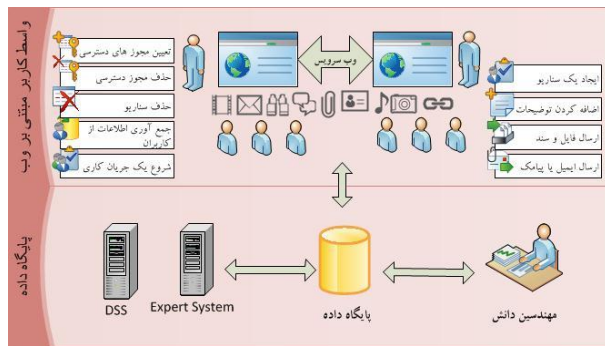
واسط کاربر مبتنی بر وب

تعیین مجوز های دسترسی
حذف مجوز دسترسی
حذف سناریو
جمع آوری اطلاعات از کاربران
شروع یک جریان کاری

وب سرویس

ایجاد یک سناریو
اضافه کردن توضیحات
ارسال فایل و سند
ارسال ایمیل یا پیامک

پایگاه داده

DSS
Expert System
پایگاه داده
مهندسین دانش